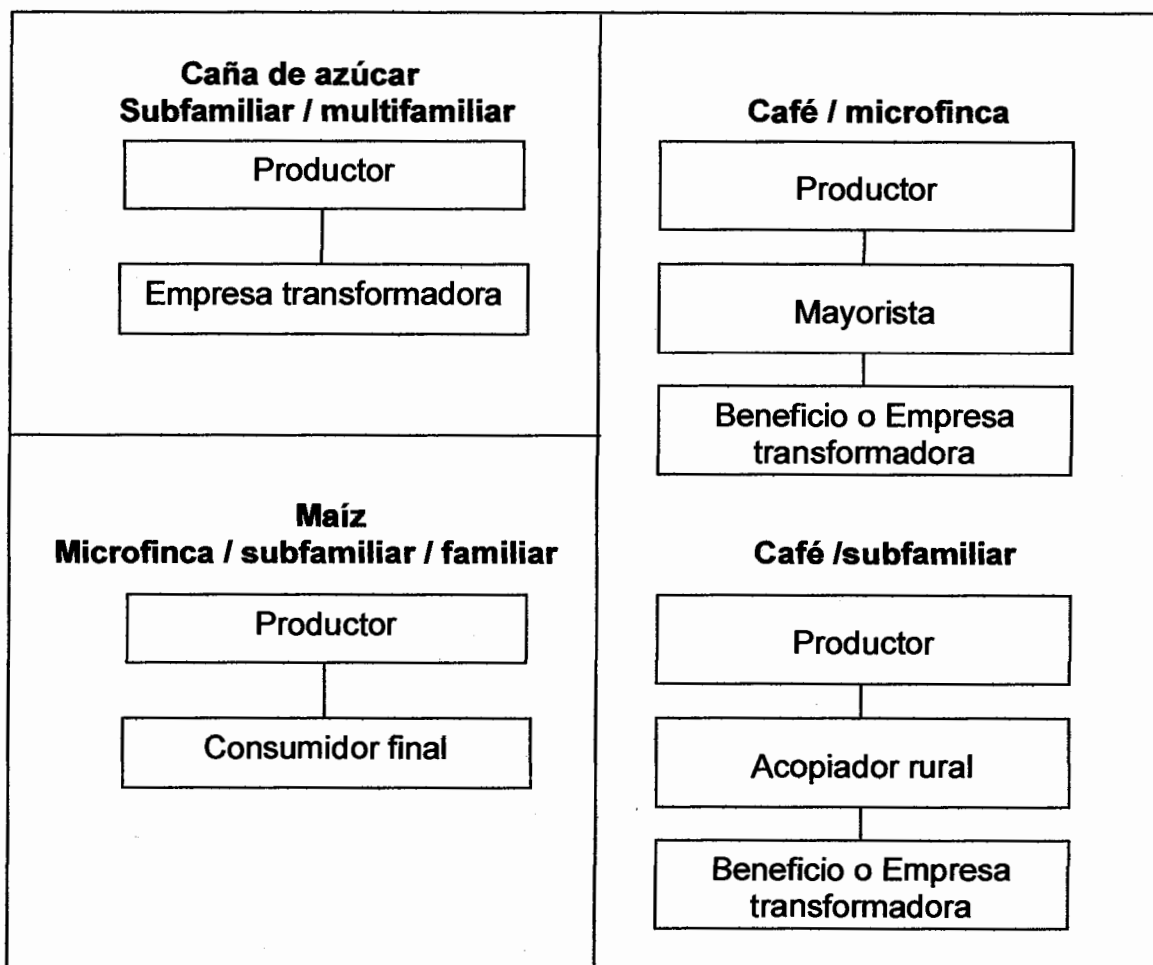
Caña de azúcar
Subfamiliar / multifamiliar

Productor

Empresa transformadora

Maíz
Microfinca / subfamiliar / familiar

Productor

Consumidor final

Café / microfinca

Productor

Mayorista

Beneficio o Empresa transformadora

Café /subfamiliar

Productor

Acopiador rural

Beneficio o Empresa transformadora